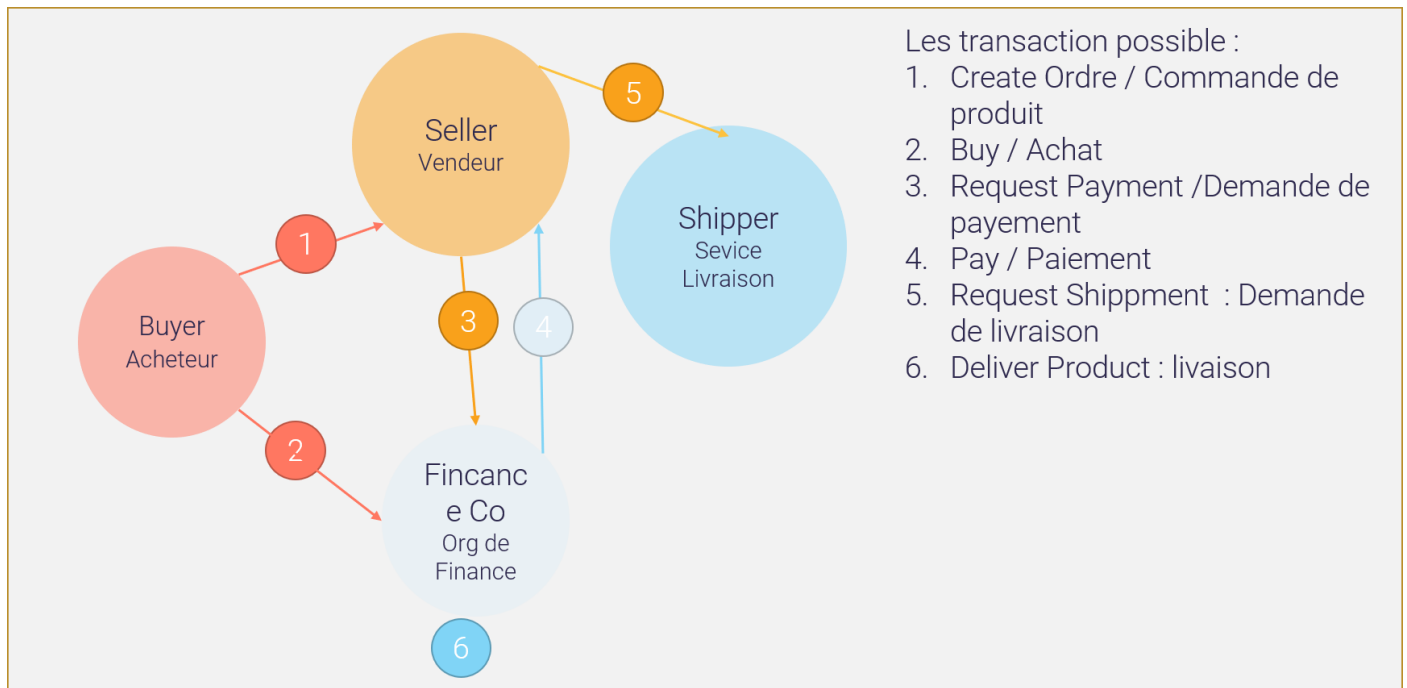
Seller
Vendeur

5

Shipper
Sevice
Livraison

1

Buyer
Acheteur

3

4

2

Fincanc
e Co
Org de
Finance

6

Les transaction possible :
1. Create Ordre / Commande de produit
2. Buy / Achat
3. Request Payment /Demande de payement
4. Pay / Paiement
5. Request Shippment : Demande de livraison
6. Deliver Product : livaison